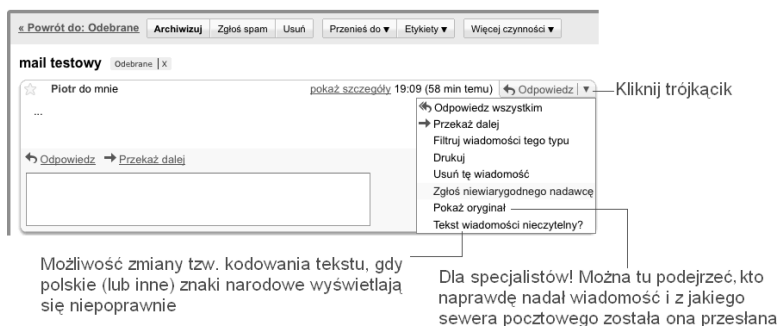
« Powrót do: Odebrane | Archiwizuj | Zgłoś spam | Usuń | Przenieś do ▾ | Etykiety ▾ | Więcej czynności ▾

mail testowy Odebrane | X

Piotr do mnie

pokaż szczegóły 19:09 (58 min temu) Odpowiedz ▾

Kliknij trójkącik

...

Odpowiedz wszystkim
Przekaż dalej
Filtruj wiadomości tego typu
Drukuj
Usuń tę wiadomość
Zgłoś niewiarygodnego nadawcę
Pokaż oryginał
Tekst wiadomości nieczytelny?

Odpowiedz Przekaż dalej

Możliwość zmiany tzw. kodowania tekstu, gdy polskie (lub inne) znaki narodowe wyświetlają się niepoprawnie

Dla specjalistów! Można tu podejrzeć, kto naprawdę nadał wiadomość i z jakiego sewera pocztowego została ona przesłana